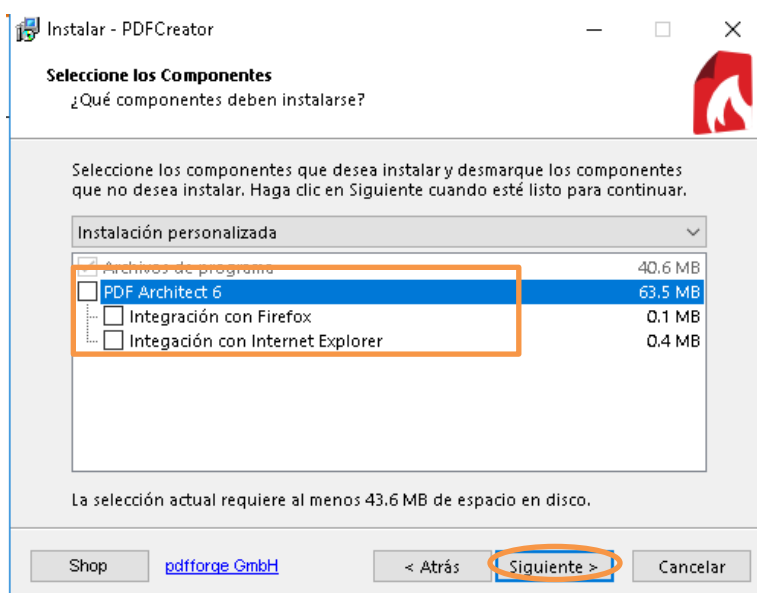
Instalar - PDFCreator

Seleccione los Componentes
¿Qué componentes deben instalarse?

Seleccione los componentes que desea instalar y desmarque los componentes que no desea instalar. Haga clic en Siguiente cuando esté listo para continuar.

Instalación personalizada

| | |
|---|---|
| Archivos de programa | 40.6 MB |
| PDF Architect 6 | 63.5 MB |
| Integración con Firefox | 0.1 MB |
| Integación con Internet Explorer | 0.4 MB |

La selección actual requiere al menos 43.6 MB de espacio en disco.

Shop pdfforge GmbH < Atrás Siguiente > Cancelar